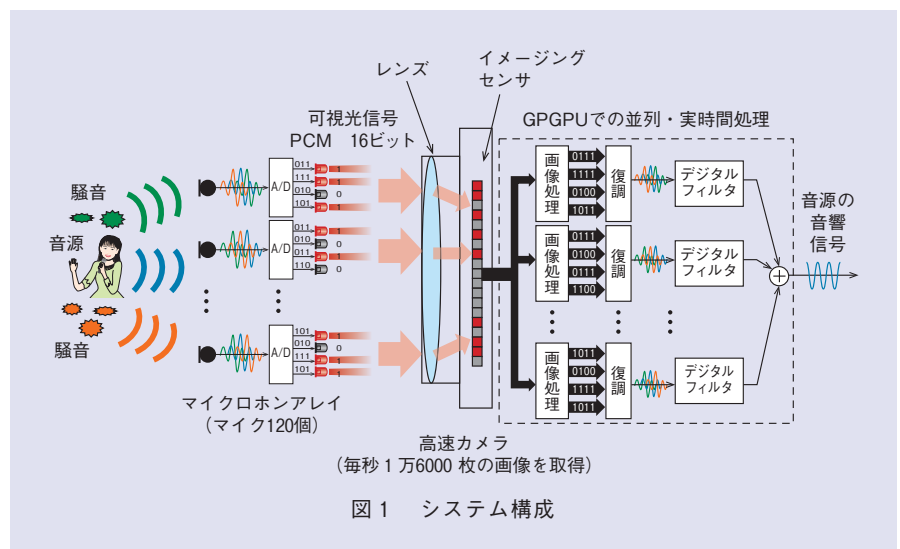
レンズ

イメージング
センサ

可視光信号
PCM　16ビット

GPGPUでの並列・実時間処理

騒音

音源

騒音

A/D
011
111
010
101
1
1
0
1

A/D
011
010
011
110
1
0
1
0

A/D
101
010
011
101
1
0
1
1

画像処理
0111
1111
0100
1011
復調
デジタルフィルタ

画像処理
0111
0100
0111
1100
復調
デジタルフィルタ

画像処理
1011
0100
1111
1011
復調
デジタルフィルタ

音源の
音響
信号

マイクロホンアレイ
（マイク120個）

高速カメラ
（毎秒１万6000 枚の画像を取得）

図１　システム構成